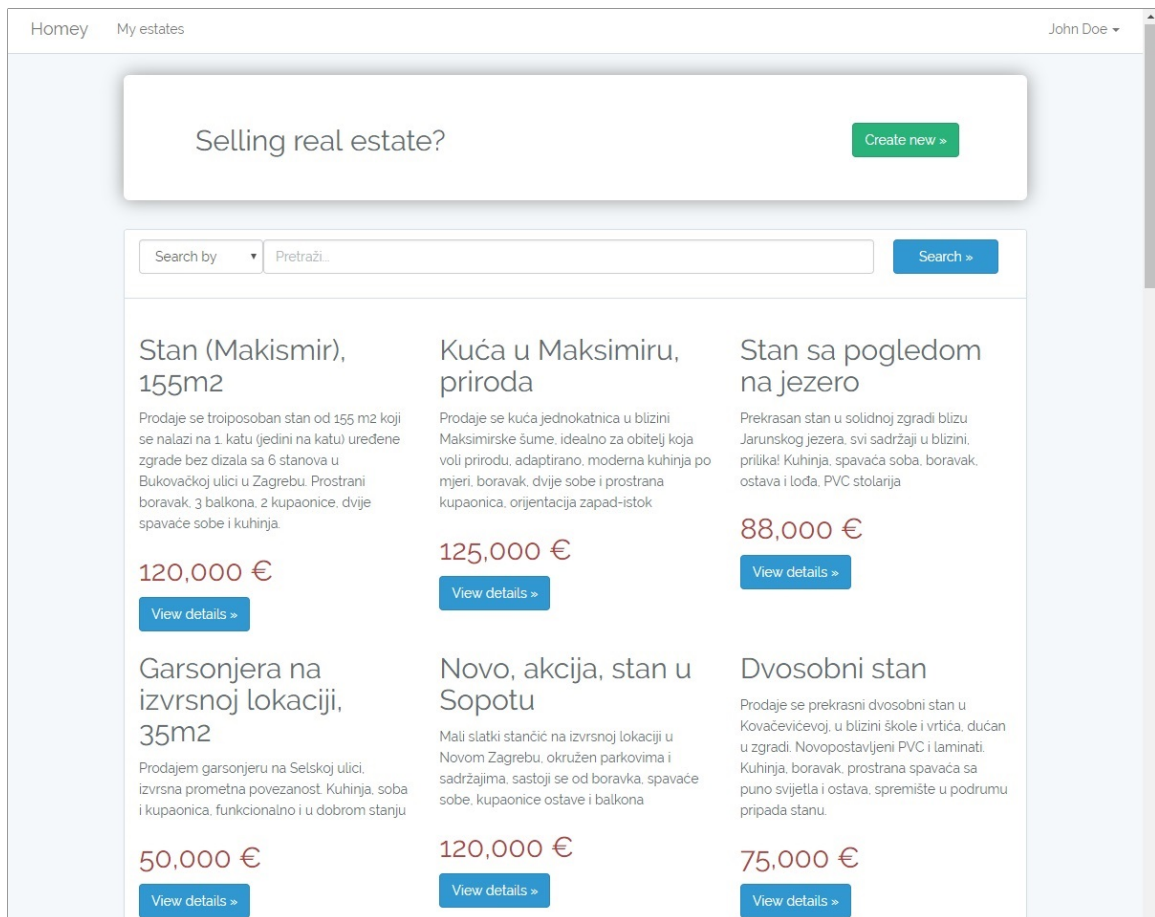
Homey My estates John Doe

Selling real estate?

Create new »

Search by Pretraži... Search »

Stan (Makismir), 155m2

Prodaje se troiposoban stan od 155 m2 koji se nalazi na 1. katu (jedini na katu) uređene zgrade bez dizala sa 6 stanova u Bukovačkoj ulici u Zagrebu. Prostrani boravak, 3 balkona, 2 kupaonice, dvije spavaće sobe i kuhinja.

120,000 €

View details »

Kuća u Maksimiru, priroda

Prodaje se kuća jednokatnica u blizini Maksimirske šume, idealno za obitelj koja voli prirodu, adaptirano, moderna kuhinja po mjeri, boravak, dvije sobe i prostrana kupaonica, orijentacija zapad-istok

125,000 €

View details »

Stan sa pogledom na jezero

Prekrasan stan u solidnoj zgradi blizu Jarunskog jezera, svi sadržaji u blizini, prilika! Kuhinja, spavaća soba, boravak, ostava i lođa, PVC stolarija

88,000 €

View details »

Garsonjera na izvrsnoj lokaciji, 35m2

Prodajem garsonjeru na Selskoj ulici, izvrsna prometna povezanost. Kuhinja, soba i kupaonica, funkcionalno i u dobrom stanju

50,000 €

View details »

Novo, akcija, stan u Sopotu

Mali slatki stančić na izvrsnoj lokaciji u Novom Zagrebu, okružen parkovima i sadržajima, sastoji se od boravka, spavaće sobe, kupaonice ostave i balkona

120,000 €

View details »

Dvosobni stan

Prodaje se prekrasni dvosobni stan u Kovačevićevoj, u blizini škole i vrtića, dućan u zgradi. Novopostavljeni PVC i laminati. Kuhinja, boravak, prostrana spavaća sa puno svijetla i ostava, spremište u podrumu pripada stanu.

75,000 €

View details »